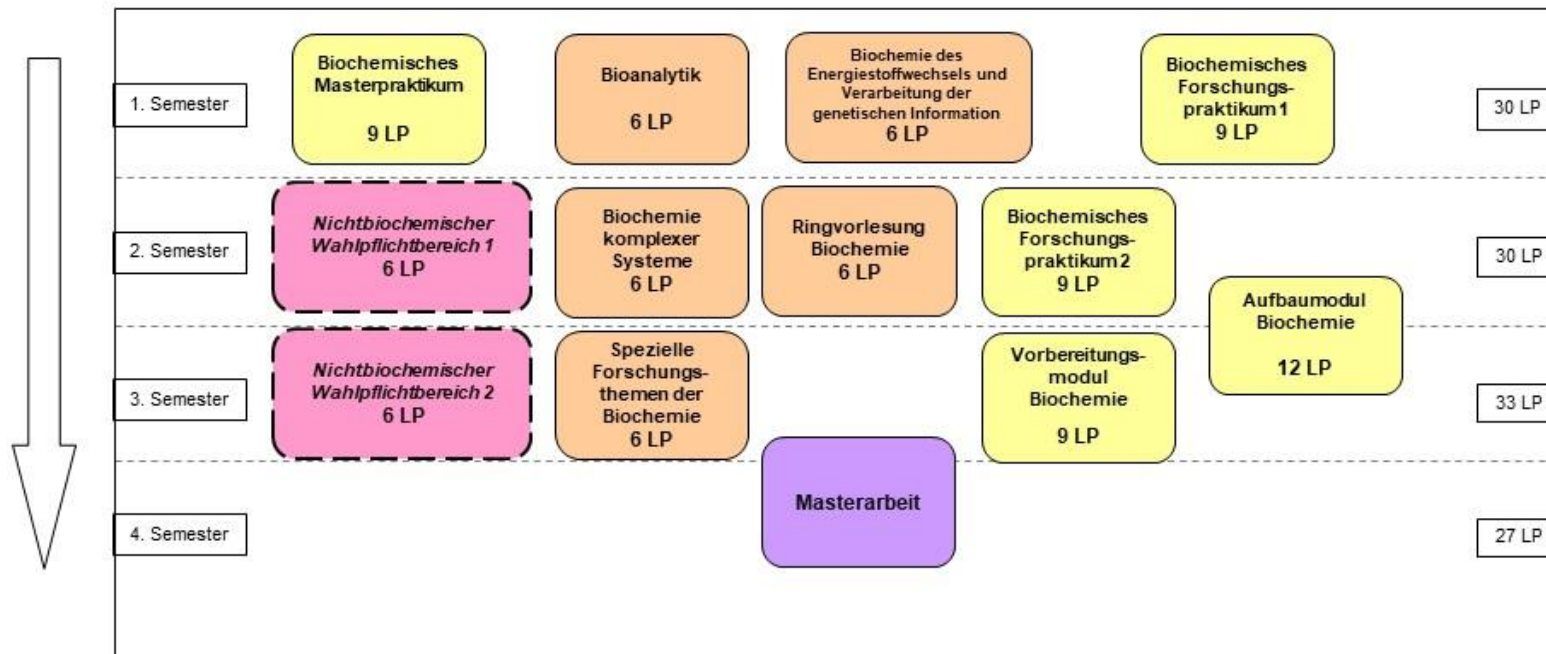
1. Semester

Biochemisches Masterpraktikum

9 LP

Bioanalytik

6 LP

Biochemie des Energiestoffwechsels und Verarbeitung der genetischen Information

6 LP

Biochemisches Forschungspraktikum 1

9 LP

30 LP

2. Semester

Nichtbiochemischer Wahlpflichtbereich 1

6 LP

Biochemie komplexer Systeme

6 LP

Ringvorlesung Biochemie

6 LP

Biochemisches Forschungspraktikum 2

9 LP

30 LP

Aufbaumodul Biochemie

12 LP

3. Semester

Nichtbiochemischer Wahlpflichtbereich 2

6 LP

Spezielle Forschungsthemen der Biochemie

6 LP

Vorbereitungsmodul Biochemie

9 LP

33 LP

4. Semester

Masterarbeit

27 LP